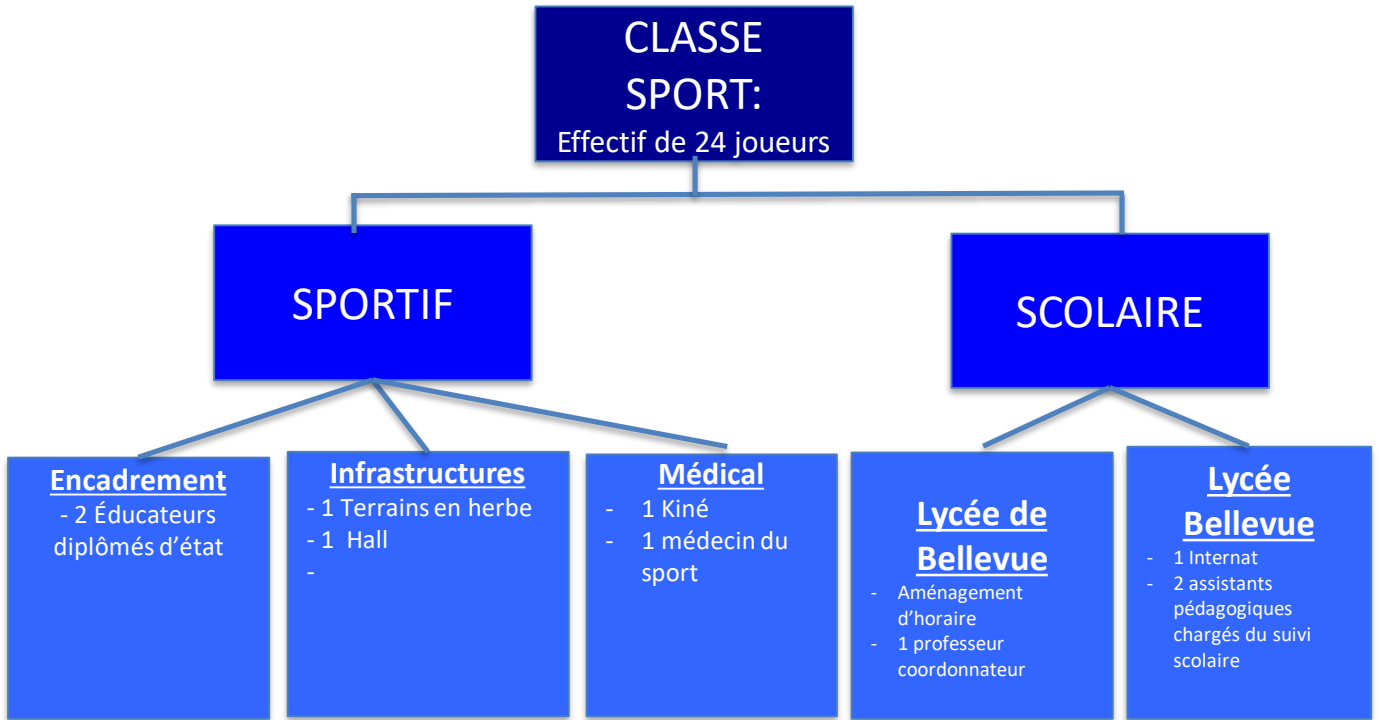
CLASSE SPORT:
Effectif de 24 joueurs

SPORTIF

SCOLAIRE

Encadrement
- 2 Éducateurs diplômés d'état

Infrastructures
- 1 Terrains en herbe
- 1 Hall
-

Médical
- 1 Kiné
- 1 médecin du sport

Lycée de Bellevue
- Aménagement d'horaire
- 1 professeur coordonnateur

Lycée Bellevue
- 1 Internat
- 2 assistants pédagogiques chargés du suivi scolaire